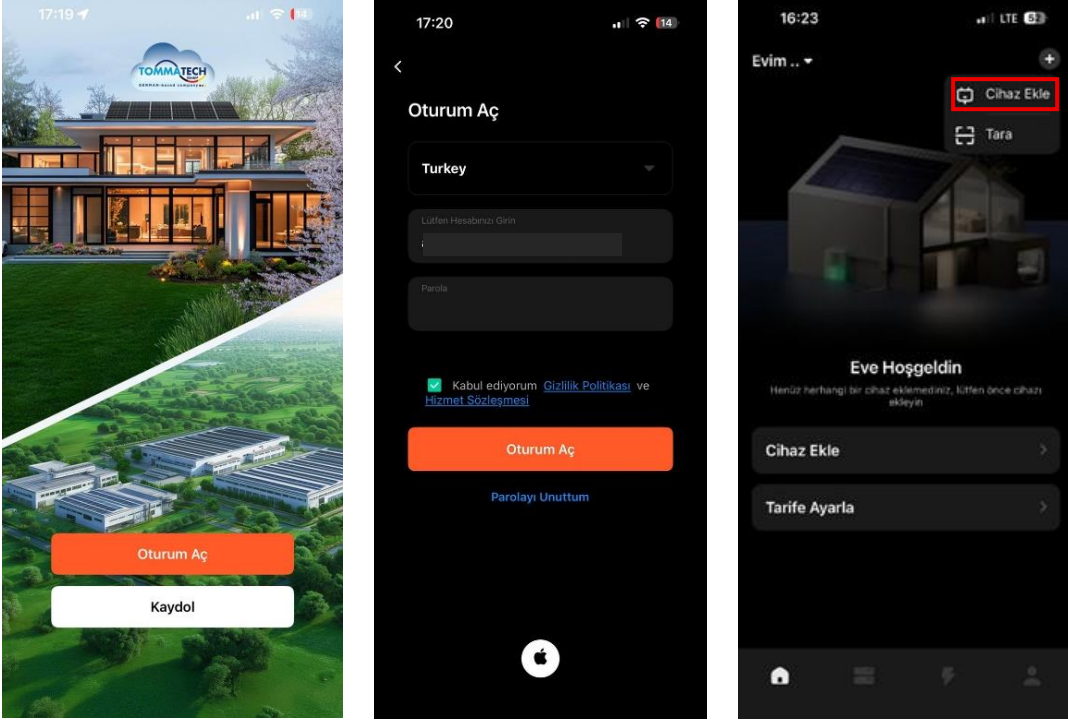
17:19 14

TOMMATECH
GERMAN-based company

Oturum Aç

Kaydol

17:20 14

Oturum Aç

Turkey

Lütfen Hesabınızı Girin

Parola

Kabul ediyorum Gizlilik Politikası ve Hizmet Sözleşmesi

Oturum Aç

Parolayı Unuttum

16:23 LTE 52

Evim ..

Cihaz Ekle

Tara

Eve Hoşgeldin

Henüz herhangi bir cihaz eklemediniz, lütfen önce cihazı ekleyin

Cihaz Ekle

Tarife Ayarla